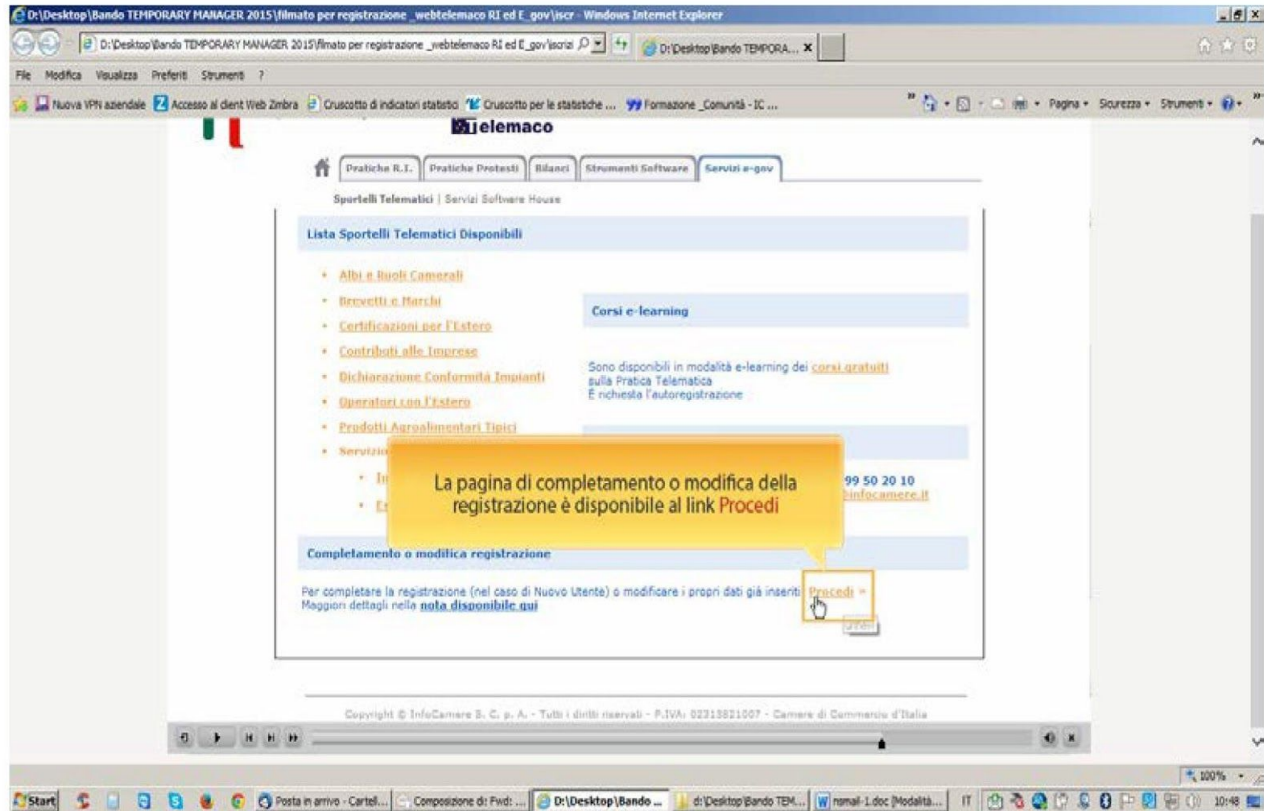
D:\Desktop\Bando TEMPORARY MANAGER 2015\filmato per registrazione _webtelemaco RI ed E_gov\iscr - Windows Internet Explorer

D:\Desktop\Bando TEMPORARY MANAGER 2015\filmato per registrazione _webtelemaco RI ed E_gov\iscriz

D:\Desktop\Bando TEMPORA...

File Modifica Visualizza Preferiti Strumenti ?

Nuova VPN aziendale Accesso al client Web Zimbra Cruscotto di indicatori statistici Cruscotto per le statistiche ... Formazione _Comunità - IC ...

Pagina Sicurezza Strumenti

Telemaco

Pratiche R.I. Pratiche Protesti Bilanci Strumenti Software Servizi e-gov

Sportelli Telematici | Servizi Software House

Lista Sportelli Telematici Disponibili

• Albi e Ruoli Camerali
• Brevetti e Marchi
• Certificazioni per l'Estero
• Contributi alle Imprese
• Dichiarazione Conformità Impianti
• Operatori con l'Estero
• Prodotti Agroalimentari Tipici
• Servizi
• In
• Er

Corsi e-learning

Sono disponibili in modalità e-learning dei corsi gratuiti sulla Pratica Telematica
È richiesta l'autoregistrazione

99 50 20 10
infocamere.it

La pagina di completamento o modifica della registrazione è disponibile al link Procedi

Completamento o modifica registrazione

Per completare la registrazione (nel caso di Nuovo Utente) o modificare i propri dati già inseriti Procedi »
Maggiori dettagli nella nota disponibile qui

Copyright © InfoCamere S. C. p. A. - Tutti i diritti riservati - P.IVA: 02313821007 - Camere di Commercio d'Italia

100%

Start Posta in arrivo - Cartell... Composizione di: Fwd: ... D:\Desktop\Bando ... d:\Desktop\Bando TEM... normal-1.doc [Modalità... IT 10:48